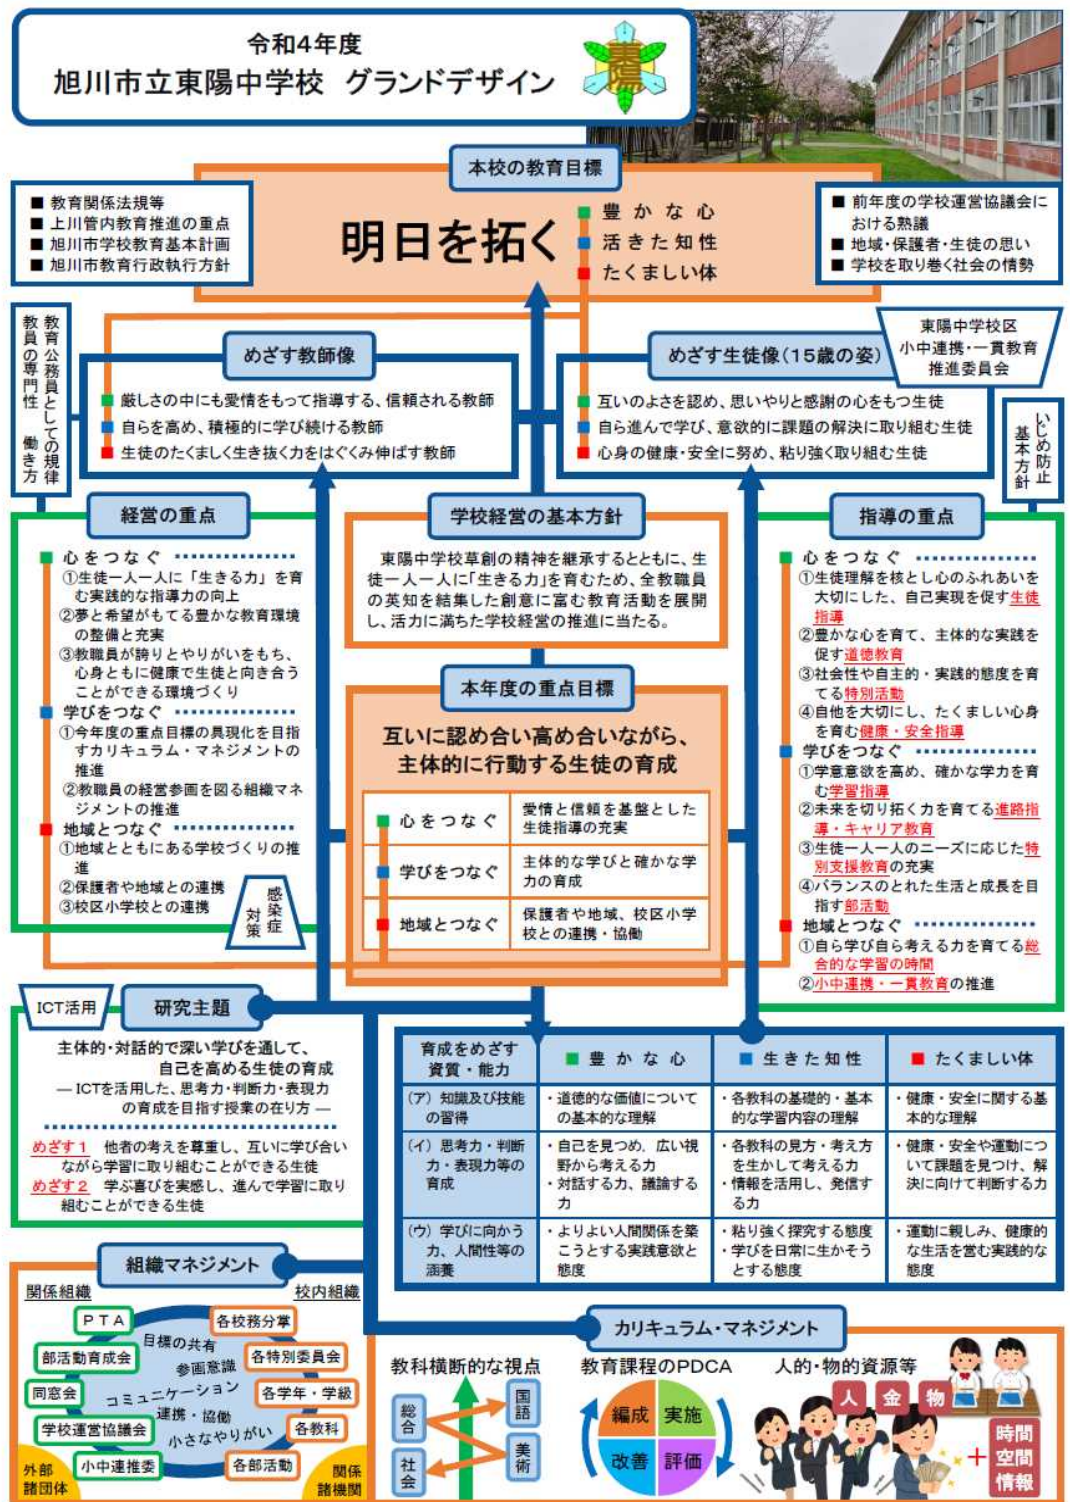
令和4年度
旭川市立東陽中学校　グランドデザイン

本校の教育目標

■ 教育関係法規等
■ 上川管内教育推進の重点
■ 旭川市学校教育基本計画
■ 旭川市教育行政執行方針

明日を拓く
豊かな心
活きた知性
たくましい体

■ 前年度の学校運営協議会における熟議
■ 地域・保護者・生徒の思い
■ 学校を取り巻く社会の情勢

教育公務員としての規律
教員の専門性・働き方

めざす教師像
厳しさの中にも愛情をもって指導する、信頼される教師
自らを高め、積極的に学び続ける教師
生徒のたくましく生き抜く力をはぐくみ伸ばす教師

東陽中学校区
小中連携・一貫教育推進委員会

めざす生徒像（15歳の姿）
互いのよさを認め、思いやりと感謝の心をもつ生徒
自ら進んで学び、意欲的に課題の解決に取り組む生徒
心身の健康・安全に努め、粘り強く取り組む生徒

いじめ防止基本方針

経営の重点
心をつなぐ
①生徒一人一人に「生きる力」を育む実践的な指導力の向上
②夢と希望がもてる豊かな教育環境の整備と充実
③教職員が誇りとやりがいをもち、心身ともに健康で生徒と向き合うことができる環境づくり
学びをつなぐ
①今年度の重点目標の具現化を目指すカリキュラム・マネジメントの推進
②教職員の経営参画を図る組織マネジメントの推進
地域とつなぐ
①地域とともにある学校づくりの推進
②保護者や地域との連携
③校区小学校との連携
感染症対策

学校経営の基本方針
東陽中学校草創の精神を継承するとともに、生徒一人一人に「生きる力」を育むため、全教職員の英知を結集した創意に富む教育活動を展開し、活力に満ちた学校経営の推進に当たる。

本年度の重点目標
互いに認め合い高め合いながら、主体的に行動する生徒の育成

| 心をつなぐ | 愛情と信頼を基盤とした生徒指導の充実 |
|---|---|
| 学びをつなぐ | 主体的な学びと確かな学力の育成 |
| 地域とつなぐ | 保護者や地域、校区小学校との連携・協働 |

指導の重点
心をつなぐ
①生徒理解を核とし心のふれあいを大切にした、自己実現を促す生徒指導
②豊かな心を育て、主体的な実践を促す道徳教育
③社会性や自主的・実践的態度を育てる特別活動
④自他を大切にし、たくましい心身を育む健康・安全指導
学びをつなぐ
①学習意欲を高め、確かな学力を育む学習指導
②未来を切り拓く力を育てる進路指導・キャリア教育
③生徒一人一人のニーズに応じた特別支援教育の充実
④バランスのとれた生活と成長を目指す部活動
地域とつなぐ
①自ら学び自ら考える力を育てる総合的な学習の時間
②小中連携・一貫教育の推進

ICT活用
研究主題
主体的・対話的で深い学びを通して、自己を高める生徒の育成
— ICTを活用した、思考力・判断力・表現力の育成を目指す授業の在り方 —
めざす1　他者の考えを尊重し、互いに学び合いながら学習に取り組むことができる生徒
めざす2　学ぶ喜びを実感し、進んで学習に取り組むことができる生徒

| 育成をめざす資質・能力 | 豊かな心 | 生きた知性 | たくましい体 |
|---|---|---|---|
| (ア) 知識及び技能の習得 | ・道徳的な価値についての基本的な理解 | ・各教科の基礎的・基本的な学習内容の理解 | ・健康・安全に関する基本的な理解 |
| (イ) 思考力・判断力・表現力等の育成 | ・自己を見つめ、広い視野から考える力<br>・対話する力、議論する力 | ・各教科の見方・考え方を生かして考える力<br>・情報を活用し、発信する力 | ・健康・安全や運動について課題を見つけ、解決に向けて判断する力 |
| (ウ) 学びに向かう力、人間性等の涵養 | ・よりよい人間関係を築こうとする実践意欲と態度 | ・粘り強く探究する態度<br>・学びを日常に生かそうとする態度 | ・運動に親しみ、健康的な生活を営む実践的な態度 |

組織マネジメント
関係組織　校内組織
PTA　部活動育成会　同窓会　学校運営協議会　小中連推委
各校務分掌　各特別委員会　各学年・学級　各教科　各部活動
目標の共有　参画意識　コミュニケーション　連携・協働　小さなやりがい
外部諸団体　関係諸機関

カリキュラム・マネジメント
教科横断的な視点
総合　国語　社会　美術
教育課程のPDCA
編成　実施　改善　評価
人的・物的資源等
人　金　物　時間　空間　情報